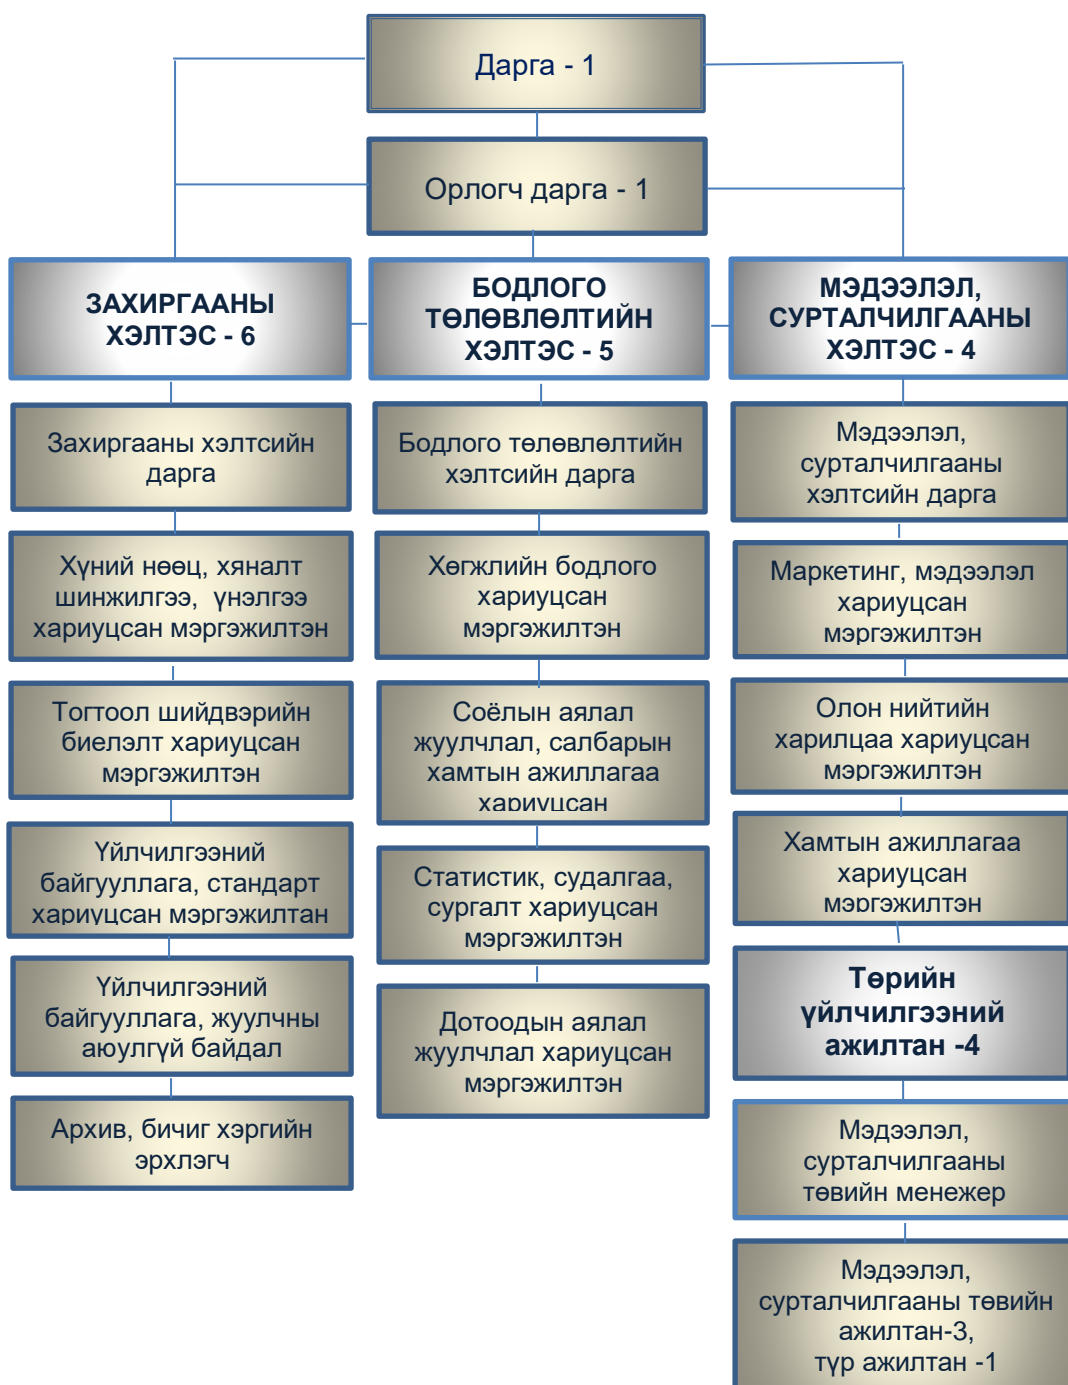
Дарга - 1

Орлогч дарга - 1

ЗАХИРГААНЫ ХЭЛТЭС - 6

БОДЛОГО ТӨЛӨВЛӨЛТИЙН ХЭЛТЭС - 5

МЭДЭЭЛЭЛ, СУРТАЛЧИЛГААНЫ ХЭЛТЭС - 4

Захиргааны хэлтсийн дарга

Хүний нөөц, хяналт шинжилгээ, үнэлгээ хариуцсан мэргэжилтэн

Тогтоол шийдвэрийн биелэлт хариуцсан мэргэжилтэн

Үйлчилгээний байгууллага, стандарт хариуцсан мэргэжилтан

Үйлчилгээний байгууллага, жуулчны аюулгүй байдал

Архив, бичиг хэргийн эрхлэгч

Бодлого төлөвлөлтийн хэлтсийн дарга

Хөгжлийн бодлого хариуцсан мэргэжилтэн

Соёлын аялал жуулчлал, салбарын хамтын ажиллагаа хариуцсан

Статистик, судалгаа, сургалт хариуцсан мэргэжилтэн

Дотоодын аялал жуулчлал хариуцсан мэргэжилтэн

Мэдээлэл, сурталчилгааны хэлтсийн дарга

Маркетинг, мэдээлэл хариуцсан мэргэжилтэн

Олон нийтийн харилцаа хариуцсан мэргэжилтэн

Хамтын ажиллагаа хариуцсан мэргэжилтэн

Төрийн үйлчилгээний ажилтан -4

Мэдээлэл, сурталчилгааны төвийн менежер

Мэдээлэл, сурталчилгааны төвийн ажилтан-3, түр ажилтан -1